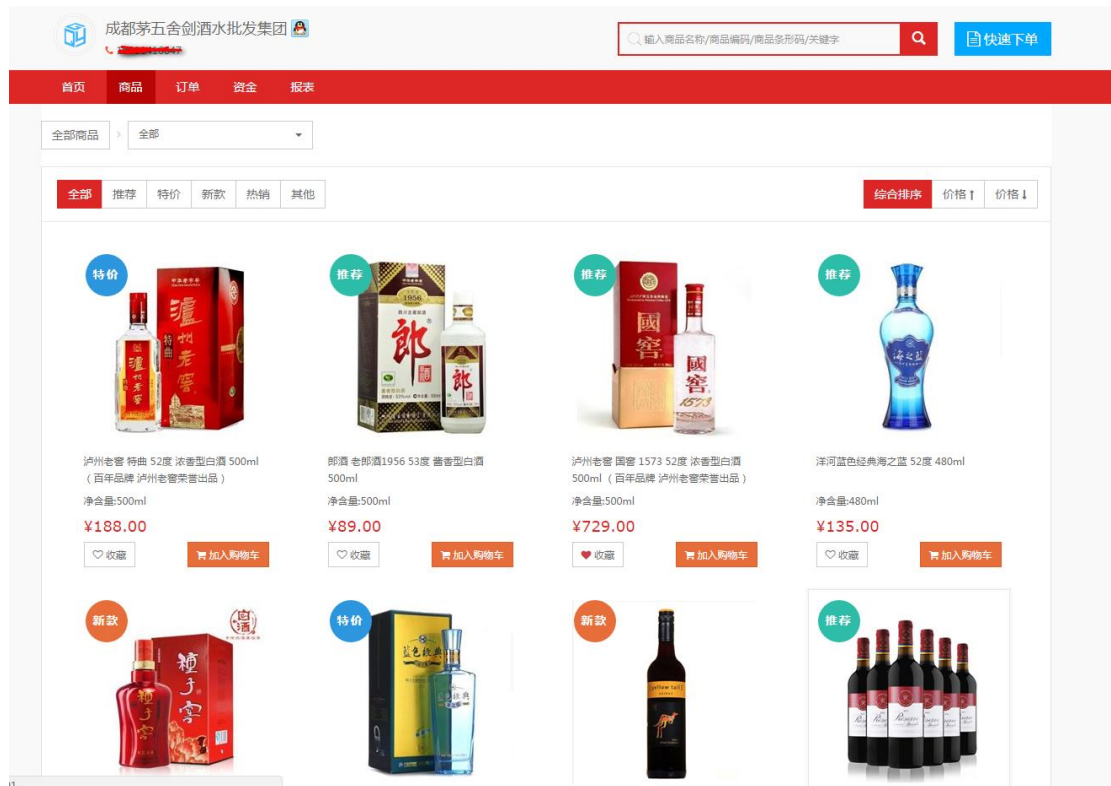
成都茅五舍剑酒水批发集团
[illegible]

输入商品名称/商品编码/商品条形码/关键字
快速下单

首页 商品 订单 资金 报表

全部商品 > 全部

全部 推荐 特价 新款 热销 其他
综合排序 价格↑ 价格↓

特价
瀘州老窖
泸州老窖 特曲 52度 浓香型白酒 500ml（百年品牌 泸州老窖荣誉出品）
净含量:500ml
¥188.00
收藏 加入购物车

推荐
1956
郎
郎
郎酒 老郎酒1956 53度 酱香型白酒 500ml
净含量:500ml
¥89.00
收藏 加入购物车

推荐
國窖
國窖 1573
泸州老窖 国窖 1573 52度 浓香型白酒 500ml（百年品牌 泸州老窖荣誉出品）
净含量:500ml
¥729.00
收藏 加入购物车

推荐
海之藍
洋河蓝色经典海之蓝 52度 480ml
净含量:480ml
¥135.00
收藏 加入购物车

新款
糧子窖
糧子窖

特价
藍色經典
藍色經典

新款
yellow tail

推荐